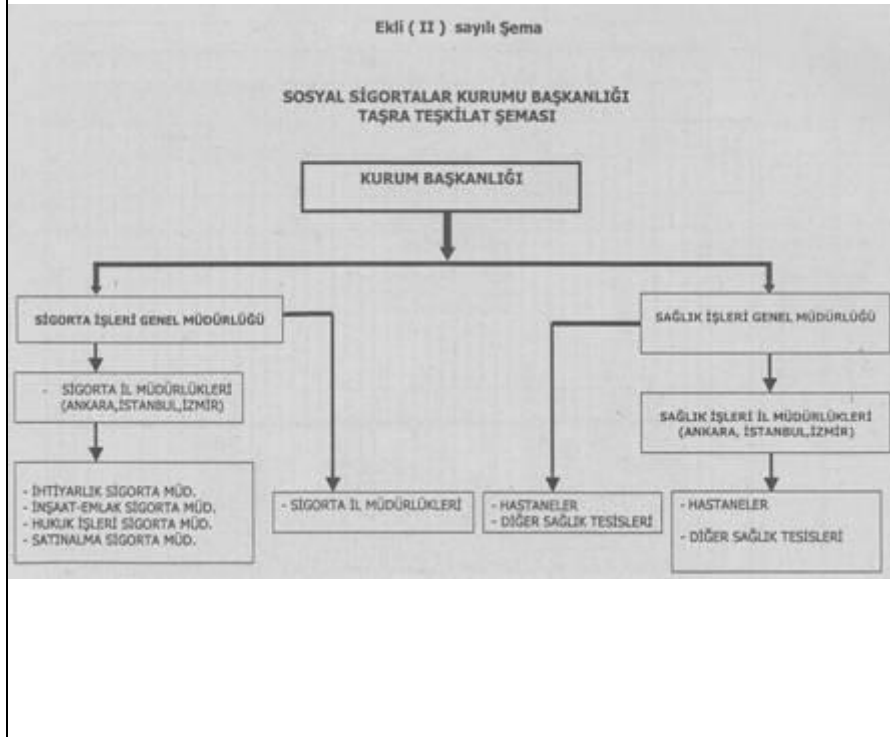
Ekli ( II ) sayılı Şema

SOSYAL SİGORTALAR KURUMU BAŞKANLIĞI
TAŞRA TEŞKİLAT ŞEMASI

KURUM BAŞKANLIĞI

SİGORTA İŞLERİ GENEL MÜDÜRLÜĞÜ

SAĞLIK İŞLERİ GENEL MÜDÜRLÜĞÜ

- SİGORTA İL MÜDÜRLÜKLERİ (ANKARA,İSTANBUL,İZMİR)

SAĞLIK İŞLERİ İL MÜDÜRLÜKLERİ (ANKARA, İSTANBUL,İZMİR)

- İHTİYARLIK SİGORTA MÜD.
- İNŞAAT-EMLAK SİGORTA MÜD.
- HUKUK İŞLERİ SİGORTA MÜD.
- SATINALMA SİGORTA MÜD.

- SİGORTA İL MÜDÜRLÜKLERİ

- HASTANELER
- DİĞER SAĞLIK TESİSLERİ

- HASTANELER
- DİĞER SAĞLIK TESİSLERİ